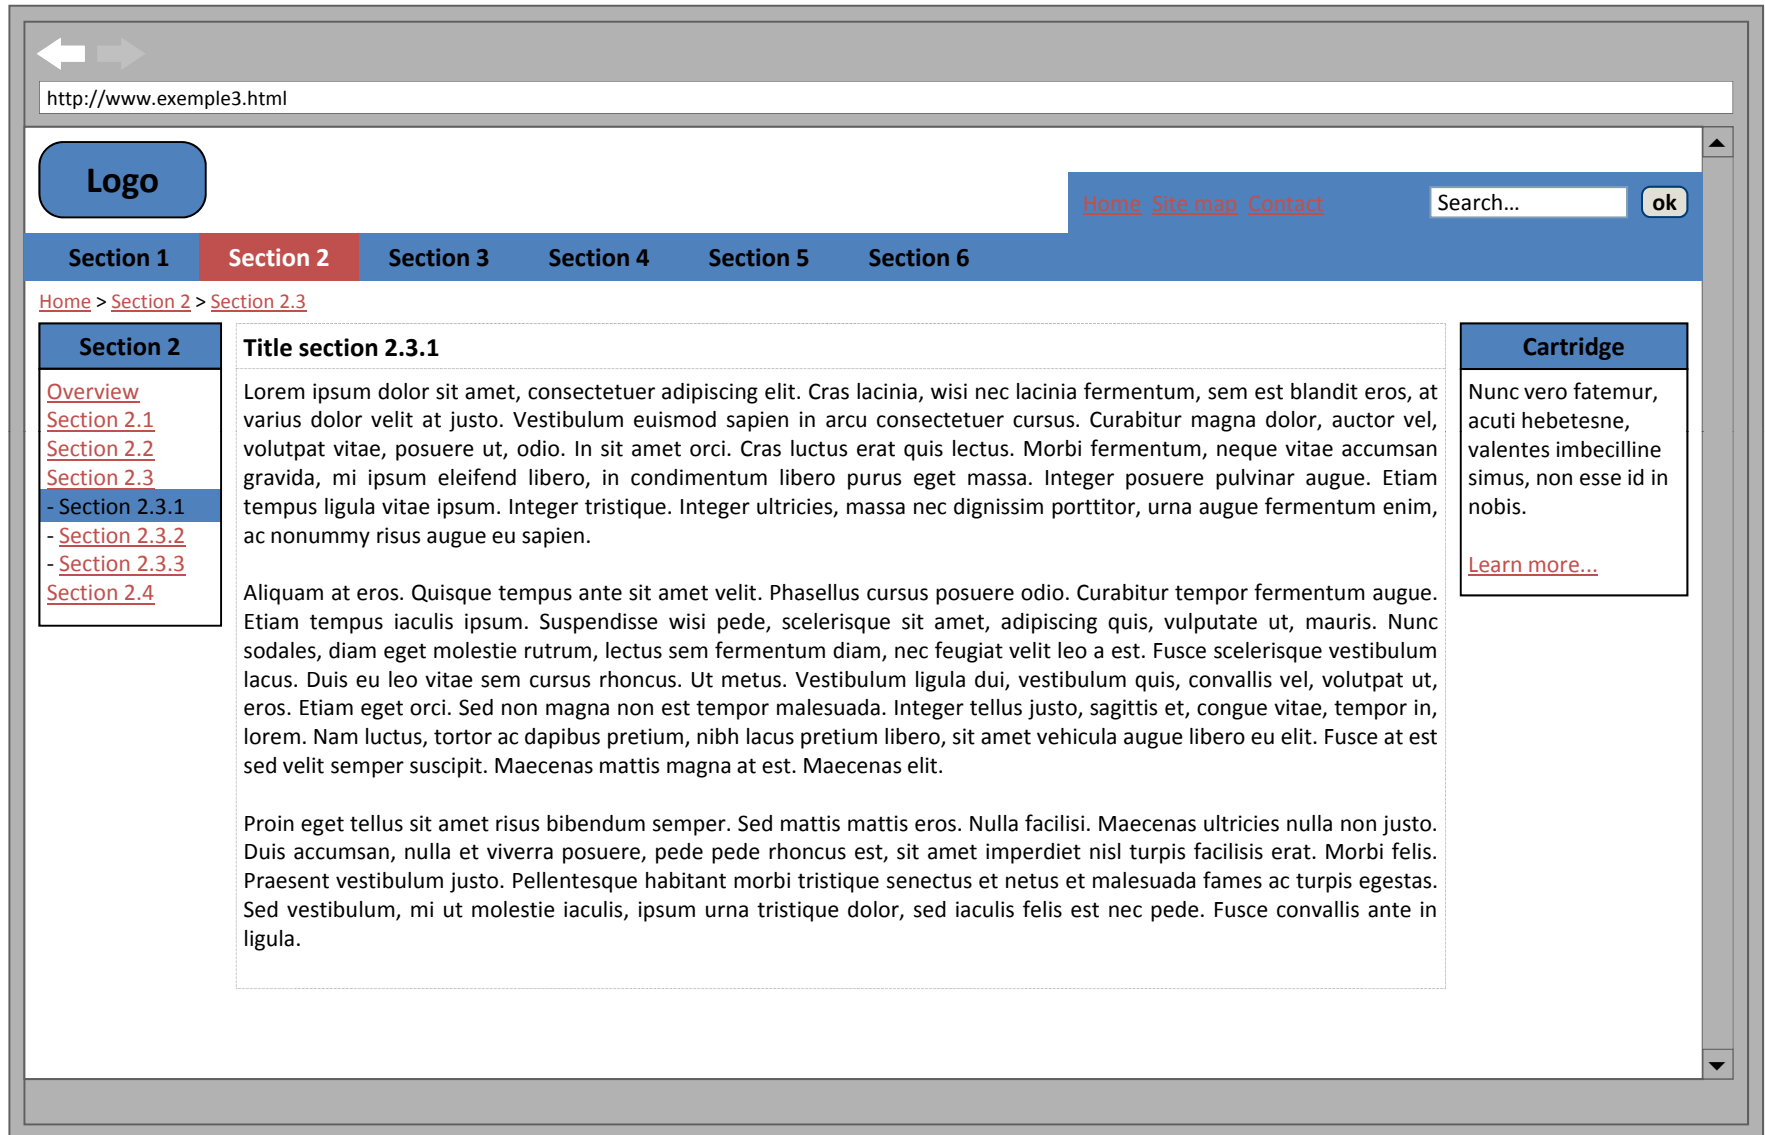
http://www.exemple3.html

Logo

Home Site map Contact

Search...

ok

Section 1 Section 2 Section 3 Section 4 Section 5 Section 6

Home > Section 2 > Section 2.3

Section 2

Overview
Section 2.1
Section 2.2
Section 2.3
- Section 2.3.1
- Section 2.3.2
- Section 2.3.3
Section 2.4

Title section 2.3.1

Lorem ipsum dolor sit amet, consectetuer adipiscing elit. Cras lacinia, wisi nec lacinia fermentum, sem est blandit eros, at varius dolor velit at justo. Vestibulum euismod sapien in arcu consectetuer cursus. Curabitur magna dolor, auctor vel, volutpat vitae, posuere ut, odio. In sit amet orci. Cras luctus erat quis lectus. Morbi fermentum, neque vitae accumsan gravida, mi ipsum eleifend libero, in condimentum libero purus eget massa. Integer posuere pulvinar augue. Etiam tempus ligula vitae ipsum. Integer tristique. Integer ultricies, massa nec dignissim porttitor, urna augue fermentum enim, ac nonummy risus augue eu sapien.

Aliquam at eros. Quisque tempus ante sit amet velit. Phasellus cursus posuere odio. Curabitur tempor fermentum augue. Etiam tempus iaculis ipsum. Suspendisse wisi pede, scelerisque sit amet, adipiscing quis, vulputate ut, mauris. Nunc sodales, diam eget molestie rutrum, lectus sem fermentum diam, nec feugiat velit leo a est. Fusce scelerisque vestibulum lacus. Duis eu leo vitae sem cursus rhoncus. Ut metus. Vestibulum ligula dui, vestibulum quis, convallis vel, volutpat ut, eros. Etiam eget orci. Sed non magna non est tempor malesuada. Integer tellus justo, sagittis et, congue vitae, tempor in, lorem. Nam luctus, tortor ac dapibus pretium, nibh lacus pretium libero, sit amet vehicula augue libero eu elit. Fusce at est sed velit semper suscipit. Maecenas mattis magna at est. Maecenas elit.

Proin eget tellus sit amet risus bibendum semper. Sed mattis mattis eros. Nulla facilisi. Maecenas ultricies nulla non justo. Duis accumsan, nulla et viverra posuere, pede pede rhoncus est, sit amet imperdiet nisl turpis facilisis erat. Morbi felis. Praesent vestibulum justo. Pellentesque habitant morbi tristique senectus et netus et malesuada fames ac turpis egestas. Sed vestibulum, mi ut molestie iaculis, ipsum urna tristique dolor, sed iaculis felis est nec pede. Fusce convallis ante in ligula.

Cartridge

Nunc vero fatemur, acuti hebetesne, valentes imbecilline simus, non esse id in nobis.

Learn more...